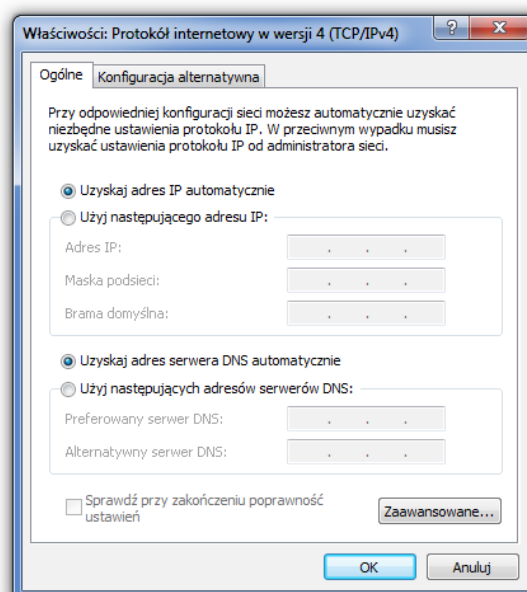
Właściwości: Protokół internetowy w wersji 4 (TCP/IPv4)

?

X

Ogólne

Konfiguracja alternatywna

Przy odpowiedniej konfiguracji sieci możesz automatycznie uzyskać niezbędne ustawienia protokołu IP. W przeciwnym wypadku musisz uzyskać ustawienia protokołu IP od administratora sieci.

Uzyskaj adres IP automatycznie

Użyj następującego adresu IP:

Adres IP:

. . .

Maska podsieci:

. . .

Brama domyślna:

. . .

Uzyskaj adres serwera DNS automatycznie

Użyj następujących adresów serwerów DNS:

Preferowany serwer DNS:

. . .

Alternatywny serwer DNS:

. . .

Sprawdź przy zakończeniu poprawność ustawień

Zaawansowane...

OK

Anuluj